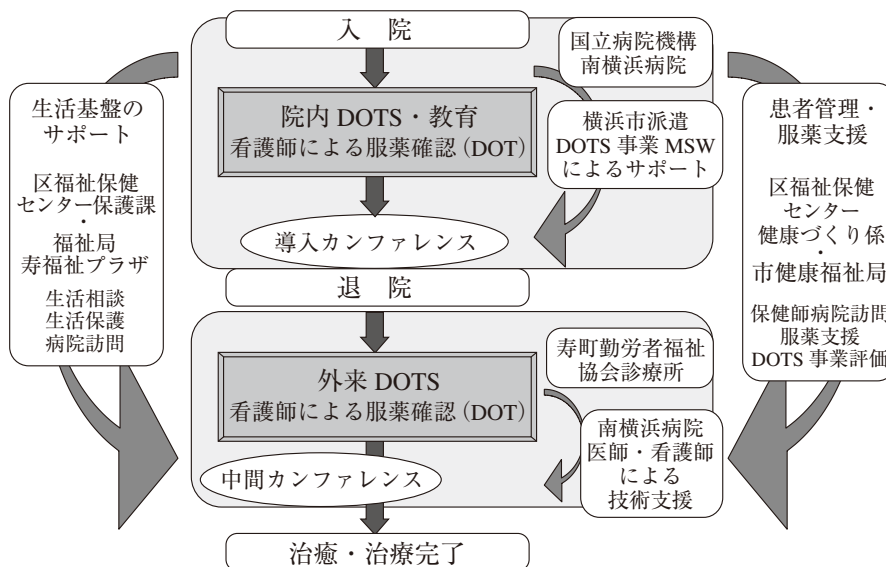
入　院

国立病院機構
南横浜病院

院内 DOTS・教育
看護師による服薬確認（DOT）

横浜市派遣
DOTS 事業 MSW
によるサポート

導入カンファレンス

生活基盤の
サポート

区福祉保健
センター保護課
・
福祉局
寿福祉プラザ

生活相談
生活保護
病院訪問

患者管理・
服薬支援

区福祉保健
センター
健康づくり係
・
市健康福祉局

保健師病院訪問
服薬支援
DOTS 事業評価

退　院

寿町勤労者福祉
協会診療所

外来 DOTS
看護師による服薬確認（DOT）

南横浜病院
医師・看護師
による
技術支援

中間カンファレンス

治癒・治療完了